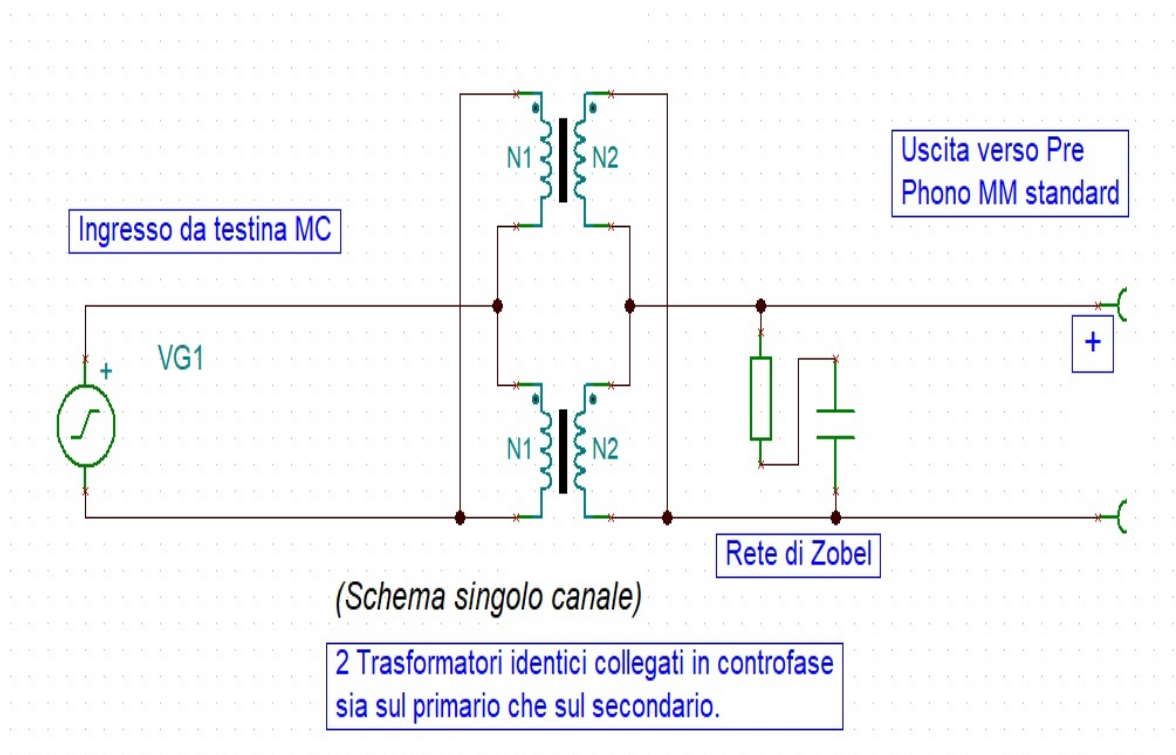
Uscita verso Pre Phono MM standard

Ingresso da testina MC

N1

N2

N1

N2

VG1

+

+

Rete di Zobel

(Schema singolo canale)

2 Trasformatori identici collegati in controfase sia sul primario che sul secondario.